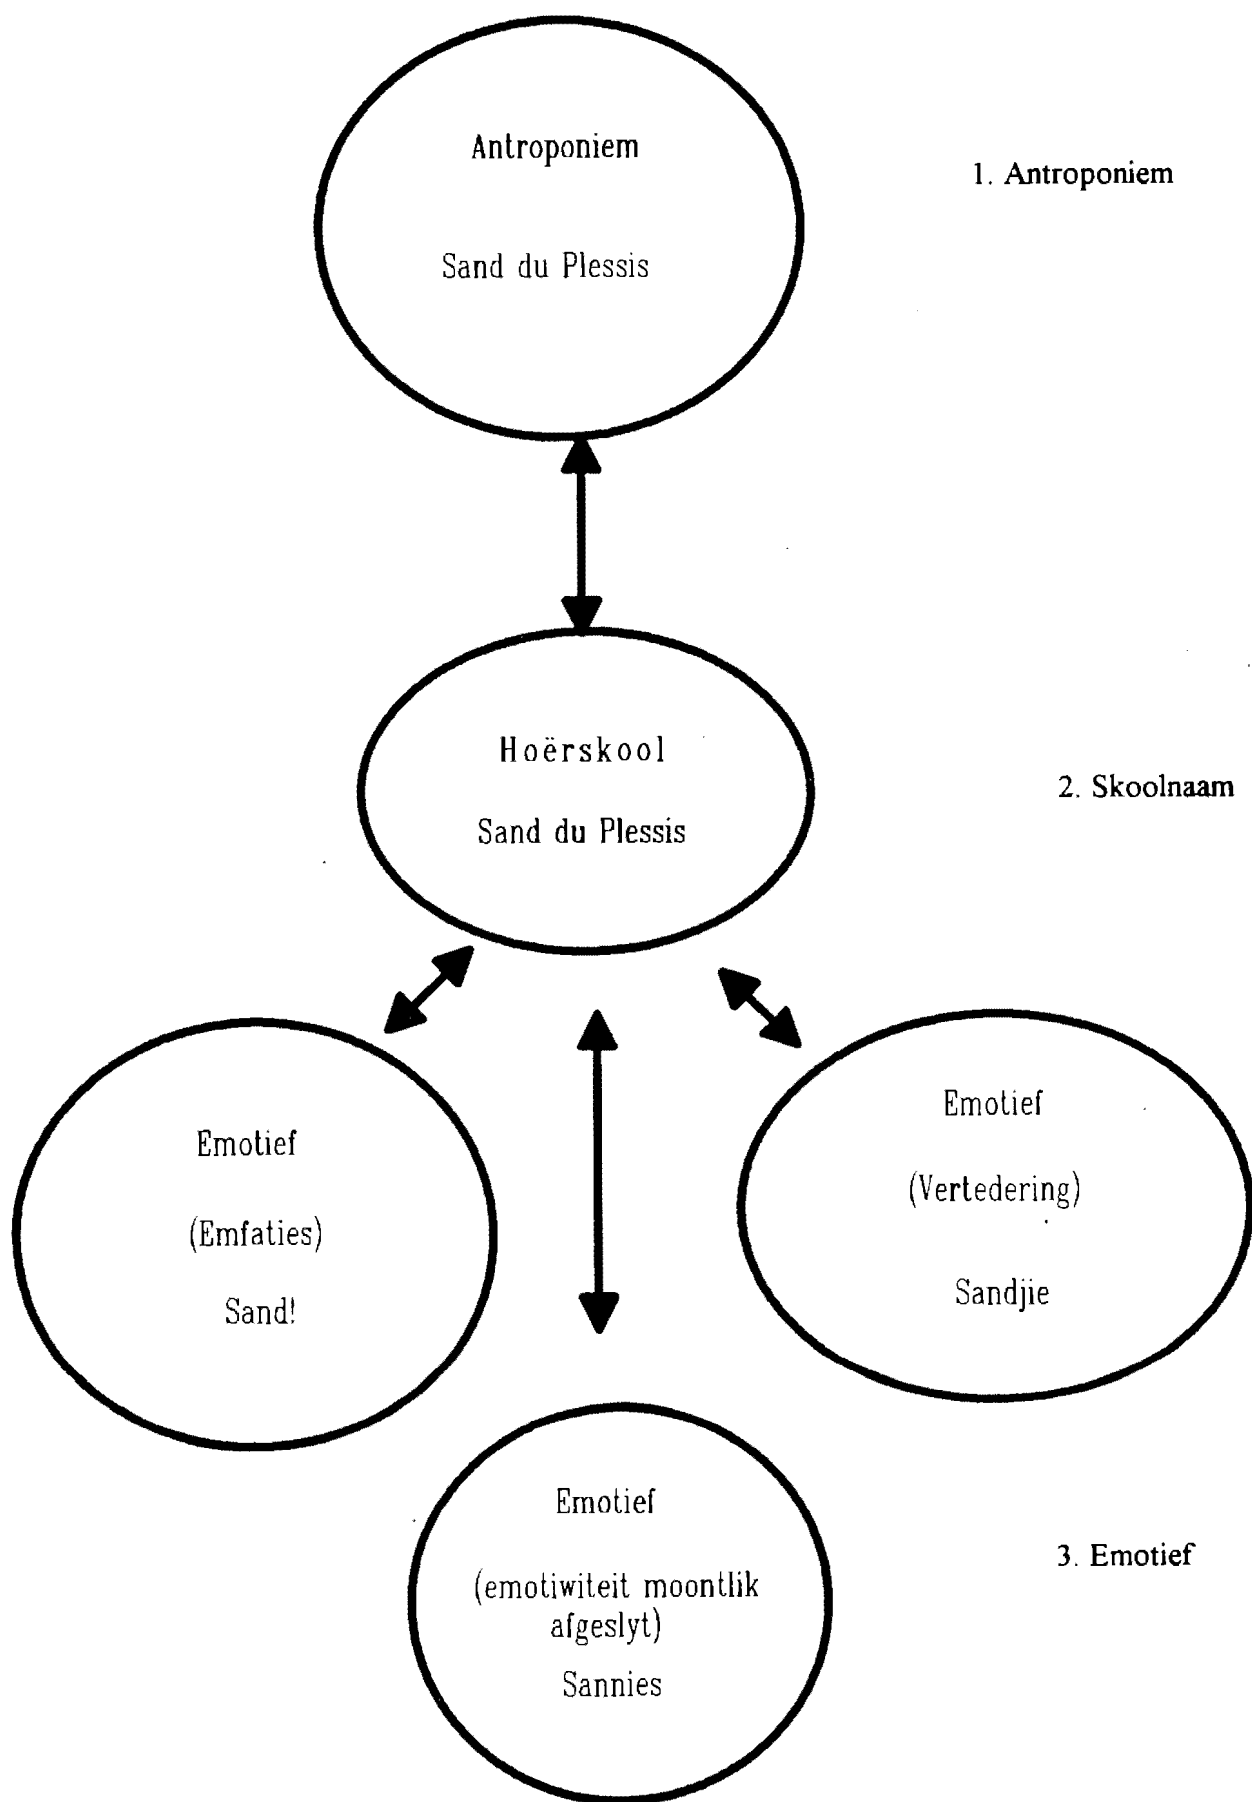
Antroponiem

Sand du Plessis

1. Antroponiem

Hoërskool

Sand du Plessis

2. Skoolnaam

Emotief

(Emfaties)

Sand!

Emotief

(Vertedering)

Sandjie

Emotief

(emotiwiteit moontlik afgeslyt)

Sannies

3. Emotief